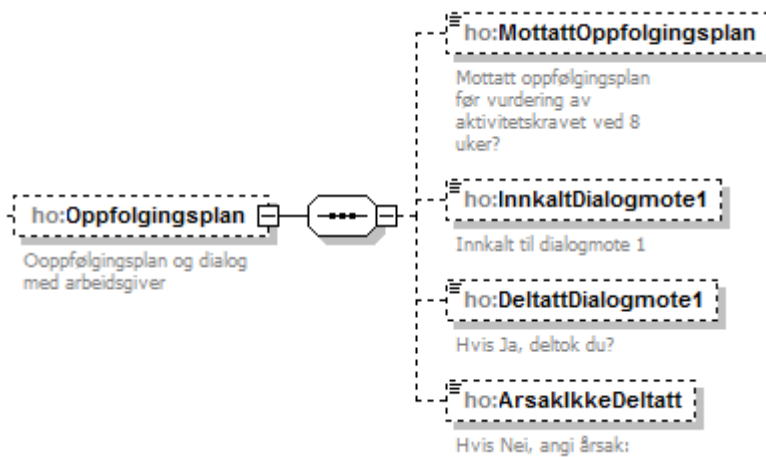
ho:Oppfolgingsplan

Ooppfølgingsplan og dialog med arbeidsgiver

ho:MottattOppfolgingsplan

Mottatt oppfølgingsplan før vurdering av aktivitetskravet ved 8 uker?

ho:InnkaltDialogmote1

Innkalt til dialogmote 1

ho:DeltattDialogmote1

Hvis Ja, deltok du?

ho:ArsakIkkeDeltatt

Hvis Nei, angi årsak: